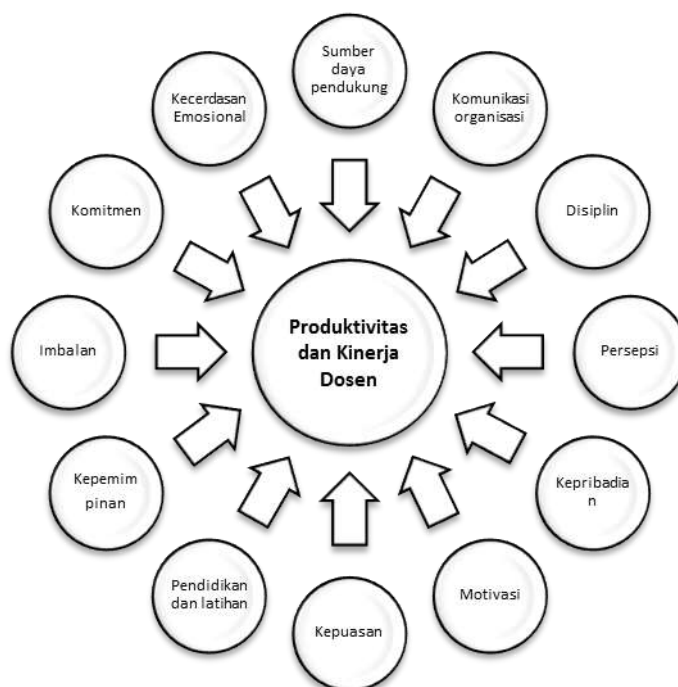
Sumber daya pendukung

Komunikasi organisasi

Disiplin

Persepsi

Kepribadia n

Motivasi

Kepuasan

Pendidikan dan latihan

Kepemim pinan

Imbalan

Komitmen

Kecerdasan Emosional

Produktivitas dan Kinerja Dosen